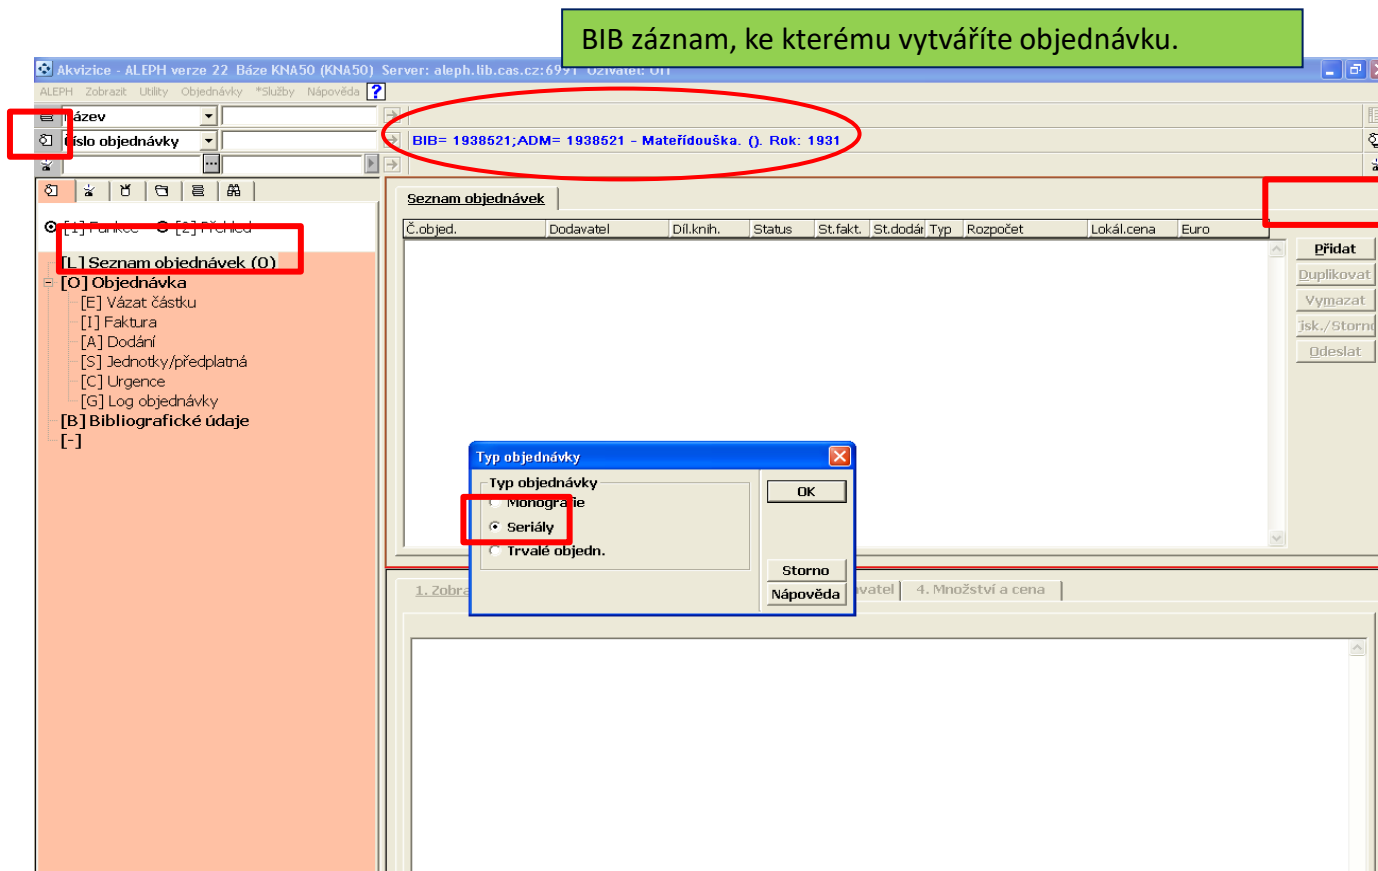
BIB záznam, ke kterému vytváříte objednávku.

Akvizice - ALEPH verze 22 Báze KNA50 (KNA50) Server: aleph.lib.cas.cz:6991 Uživatel: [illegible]

ALEPH Zobrazit Utility Objednávky *Služby Nápověda ?

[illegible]ázev
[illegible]íslo objednávky

BIB= 1938521;ADM= 1938521 - Mateřídouška. (). Rok: 1931

[1] Funkce [2] Přehled

[L] Seznam objednávek (0)
[O] Objednávka
[E] Vázat částku
[I] Faktura
[A] Dodání
[S] Jednotky/předplatná
[C] Urgence
[G] Log objednávky
[B] Bibliografické údaje
[-]

Seznam objednávek

| Č.objed. | Dodavatel | Díl.knih. | Status | St.fakt. | St.dodár | Typ | Rozpočet | Lokál.cena | Euro |
|---|---|---|---|---|---|---|---|---|---|

Přidat
Duplikovat
Vymazat
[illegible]isk./Storno
Odeslat

Typ objednávky
Typ objednávky
Monografie
Seriály
Trvalé objedn.
OK
Storno
Nápověda

1. Zobra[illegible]
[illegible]vatel
4. Množství a cena